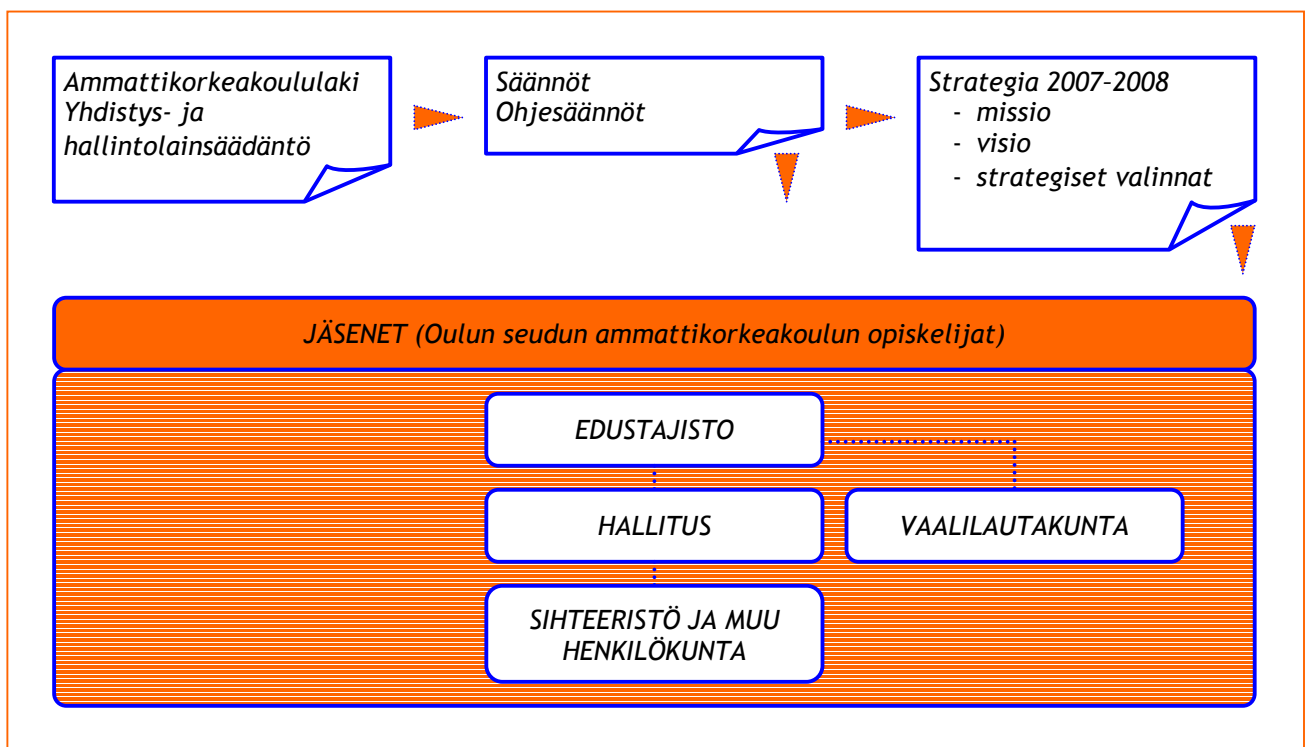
Ammattikorkeakoululaki
Yhdistys- ja hallintolainsäädäntö

Säännöt
Ohjesäännöt

Strategia 2007–2008
- missio
- visio
- strategiset valinnat

JÄSENET (Oulun seudun ammattikorkeakoulun opiskelijat)

EDUSTAJISTO

HALLITUS

VAALILAUTAKUNTA

SIHTEERISTÖ JA MUU HENKILÖKUNTA